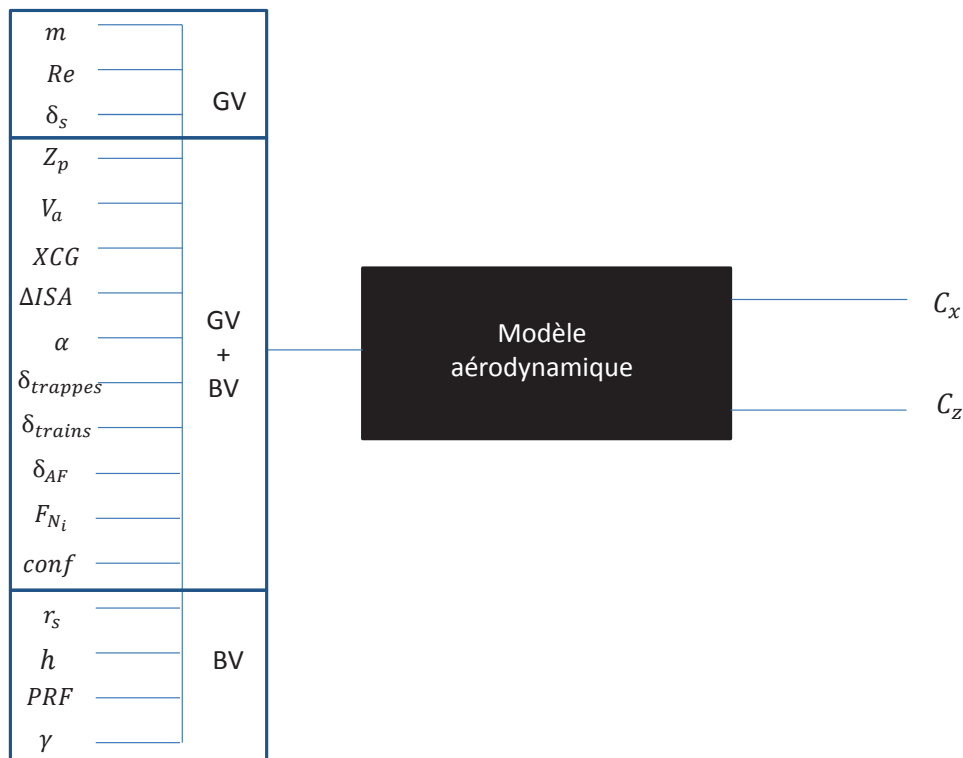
$m$
$Re$
$\delta_s$
GV

$Z_p$
$V_a$
$XCG$
$\Delta ISA$
$\alpha$
$\delta_{trappes}$
$\delta_{trains}$
$\delta_{AF}$
$F_{N_i}$
$conf$
GV
+
BV

$r_s$
$h$
$PRF$
$\gamma$
BV

Modèle aérodynamique

$C_x$
$C_z$